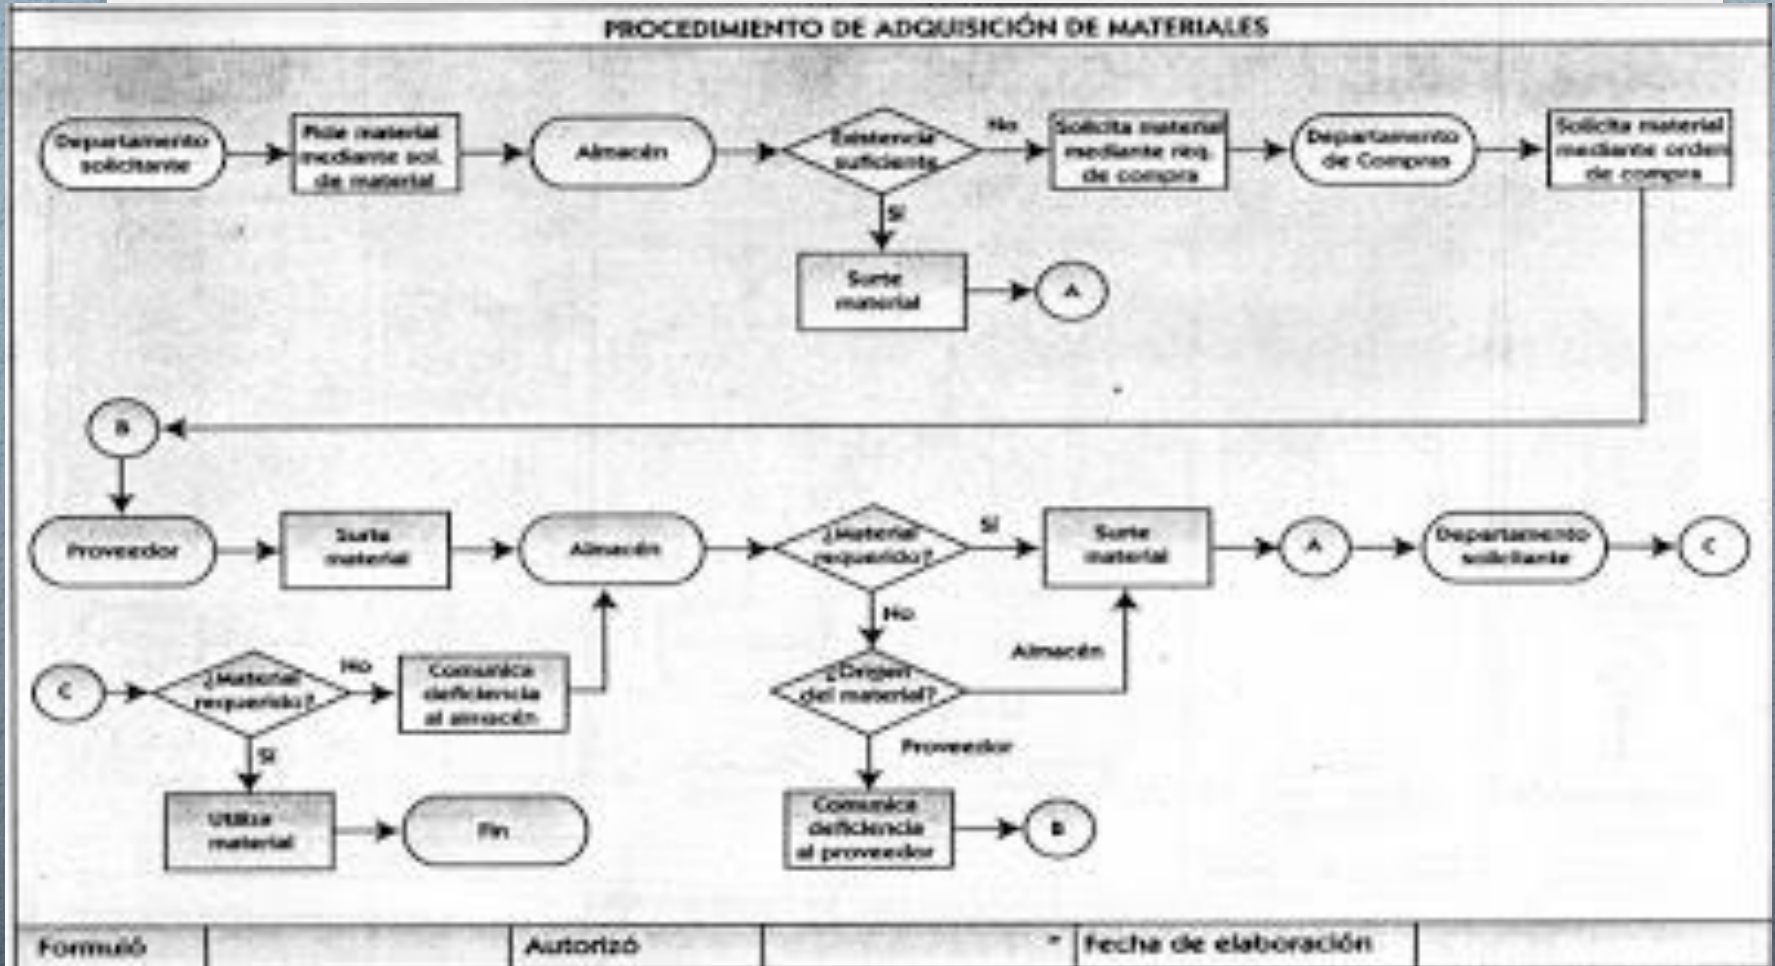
PROCEDIMIENTO DE ADQUISICIÓN DE MATERIALES

Departamento solicitante

Pide material mediante sol. de material

Almacén

Existencia suficiente

No

Solicita material mediante req. de compra

Departamento de Compras

Solicita material mediante orden de compra

Sí

Surte material

A

B

Proveedor

Surte material

Almacén

¿Material requerido?

Sí

Surte material

A

Departamento solicitante

C

No

¿Origen del material?

Almacén

Proveedor

Comunica deficiencia al proveedor

B

C

¿Material requerido?

No

Comunica deficiencia al almacén

Sí

Utiliza material

Fin

| Formuló | | Autorizó | | Fecha de elaboración | |
|---|---|---|---|---|---|